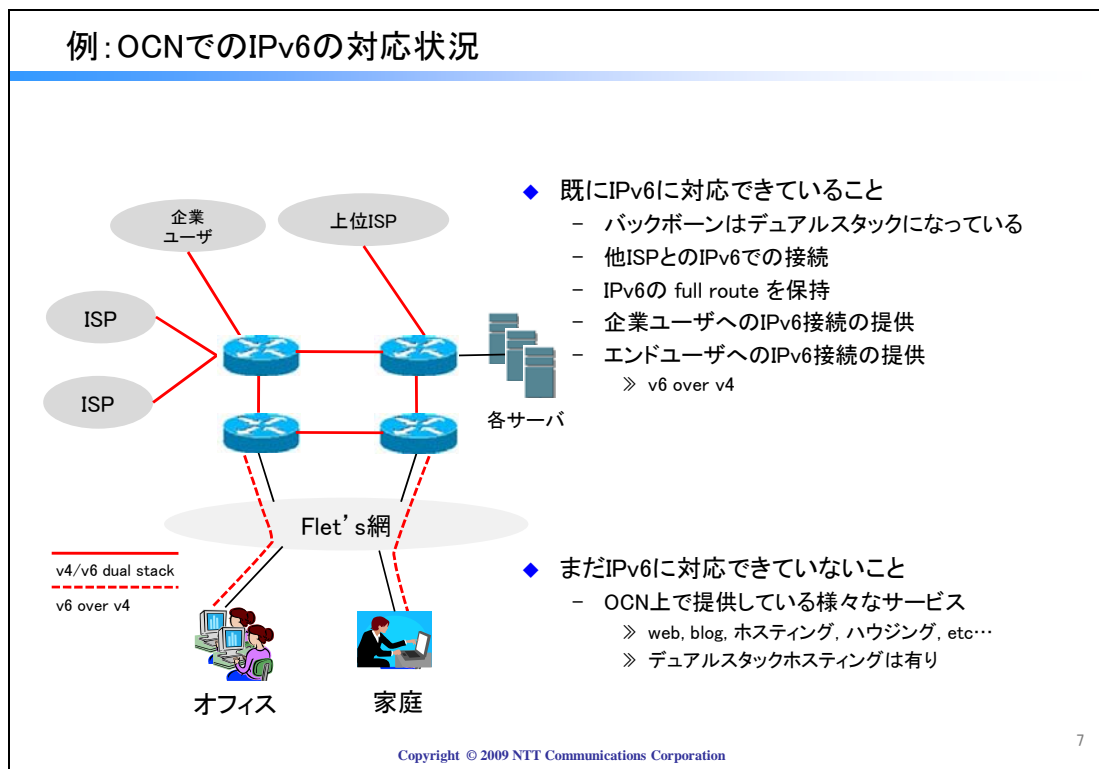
例：OCNでのIPv6の対応状況

企業
ユーザ

上位ISP

ISP

ISP

各サーバ

Flet's網

v4/v6 dual stack

v6 over v4

オフィス

家庭

◆ 既にIPv6に対応できていること
– バックボーンはデュアルスタックになっている
– 他ISPとのIPv6での接続
– IPv6の full route を保持
– 企業ユーザへのIPv6接続の提供
– エンドユーザへのIPv6接続の提供
≫ v6 over v4

◆ まだIPv6に対応できていないこと
– OCN上で提供している様々なサービス
≫ web, blog, ホスティング, ハウジング, etc…
≫ デュアルスタックホスティングは有り

7

Copyright © 2009 NTT Communications Corporation